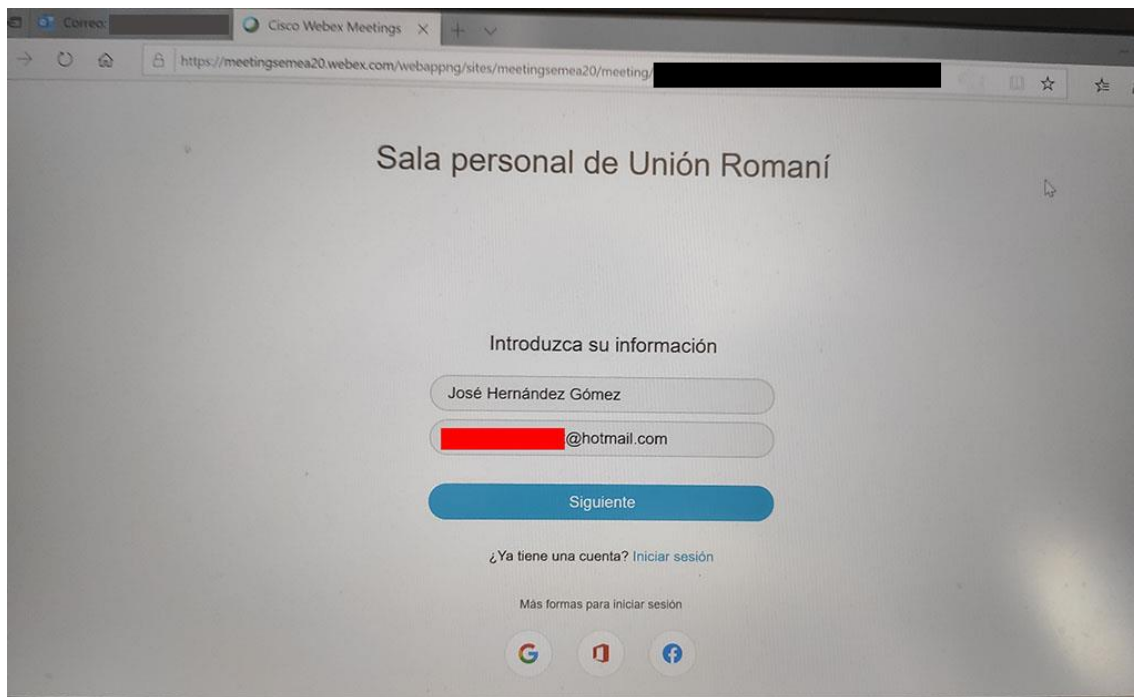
Correo:

Cisco Webex Meetings

https://meetingsemea20.webex.com/webappng/sites/meetingsemea20/meeting/

Sala personal de Unión Romaní

Introduzca su información

José Hernández Gómez

@hotmail.com

Siguiente

¿Ya tiene una cuenta? Iniciar sesión

Más formas para iniciar sesión

G